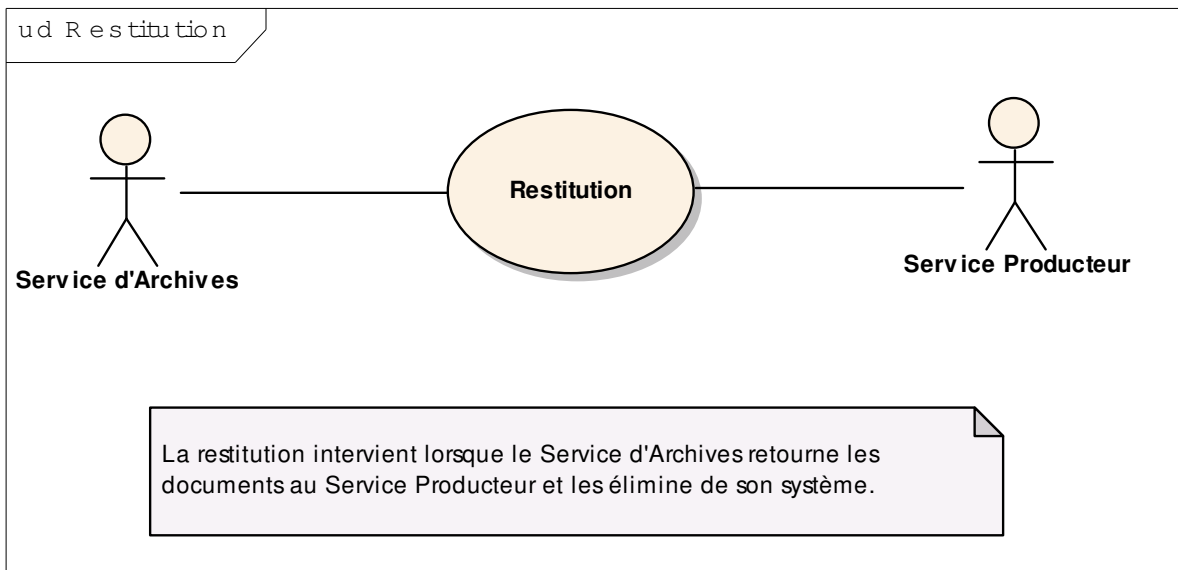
ud Restitution

Restitution

Service d'Archives

Service Producteur

La restitution intervient lorsque le Service d'Archives retourne les documents au Service Producteur et les élimine de son système.